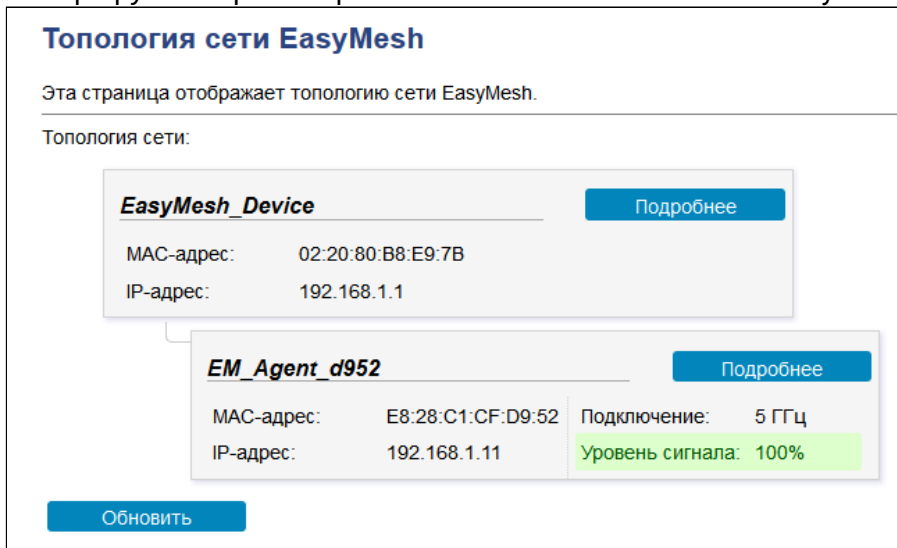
Топология сети EasyMesh

Эта страница отображает топологию сети EasyMesh.

Топология сети:

EasyMesh_Device

Подробнее

MAC-адрес: 02:20:80:B8:E9:7B
IP-адрес: 192.168.1.1

EM_Agent_d952

Подробнее

MAC-адрес: E8:28:C1:CF:D9:52
IP-адрес: 192.168.1.11

Подключение: 5 ГГц
Уровень сигнала: 100%

Обновить